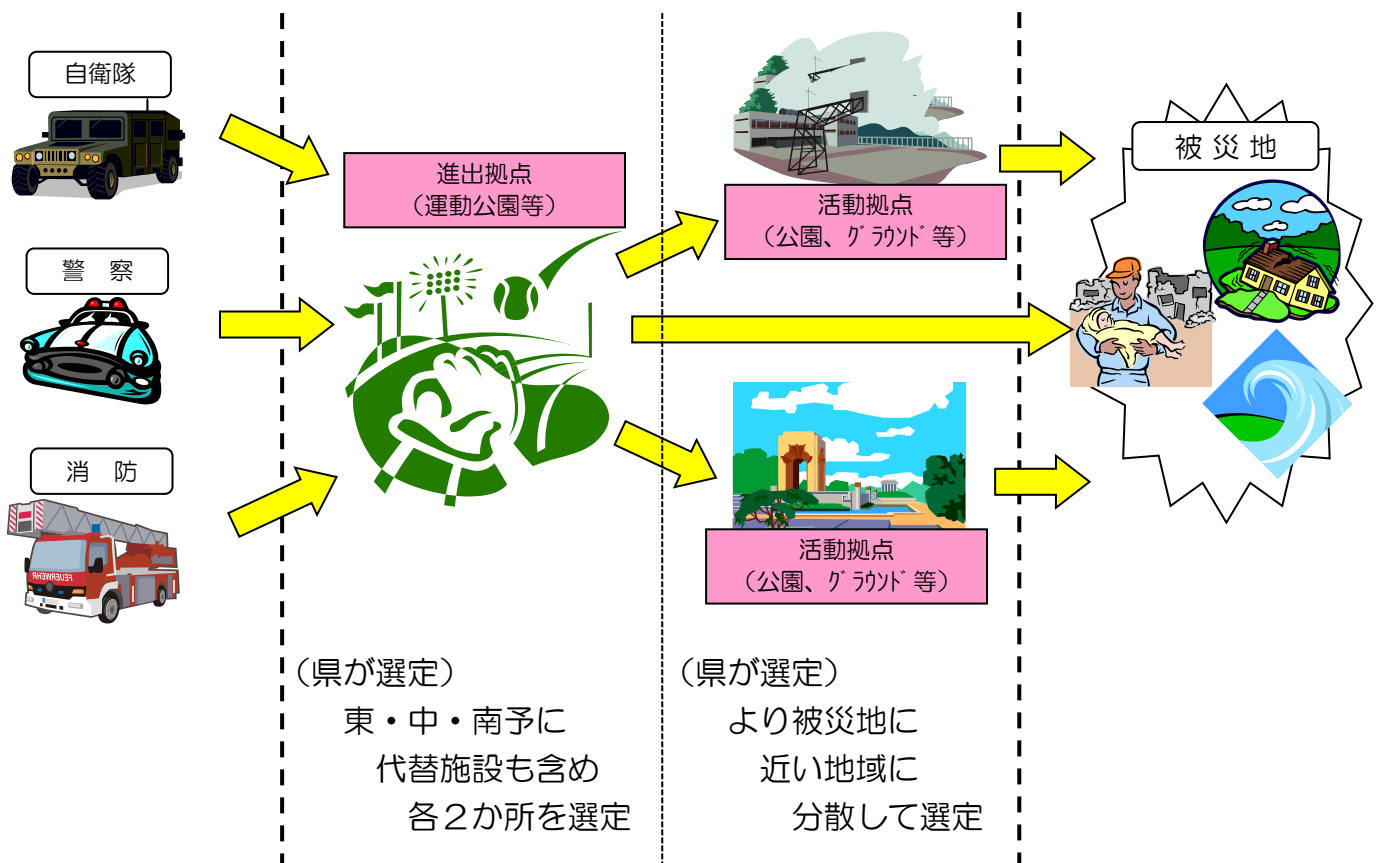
自衛隊

警　察

消　防

FEUERWEHR

進出拠点
（運動公園等）

活動拠点
（公園、ｸﾞﾗｳﾝﾄﾞ等）

活動拠点
（公園、ｸﾞﾗｳﾝﾄﾞ等）

被災地

（県が選定）
東・中・南予に
代替施設も含め
各２か所を選定

（県が選定）
より被災地に
近い地域に
分散して選定